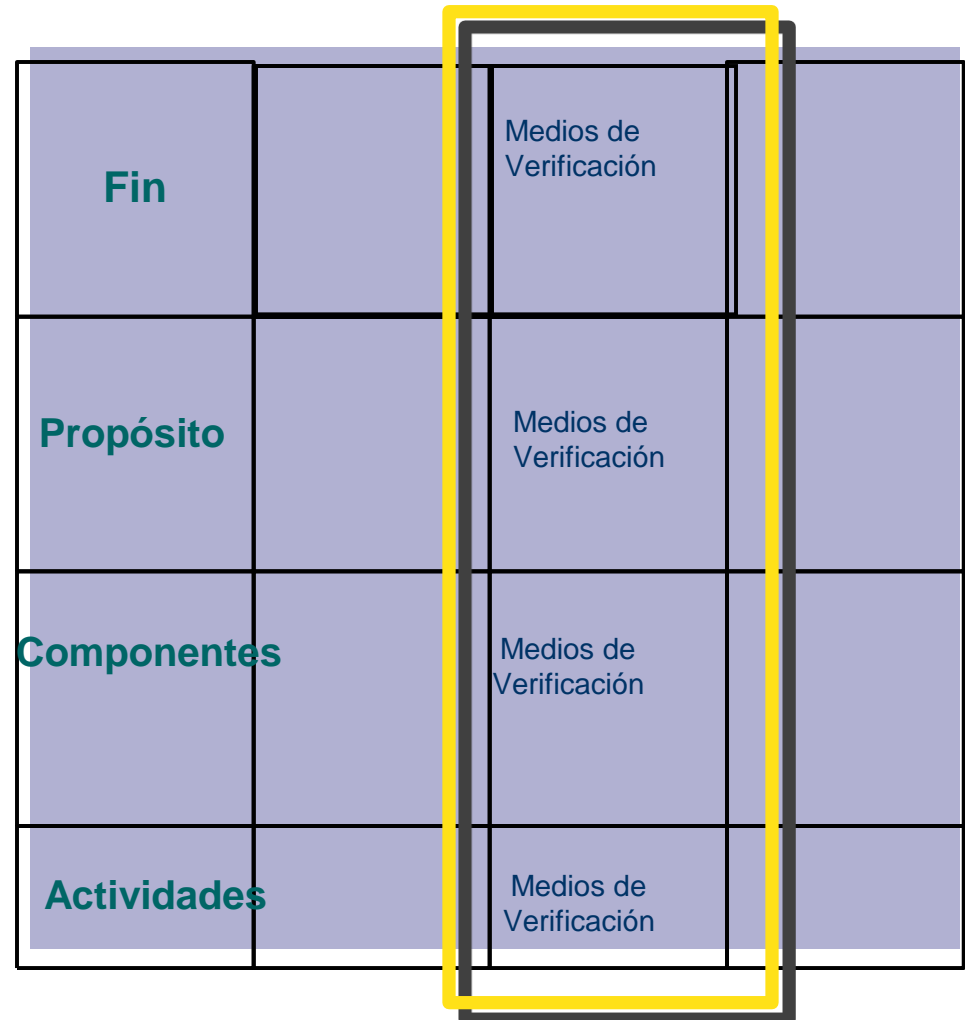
|  |  |  |  |
|---|---|---|---|
| **Fin** |  | Medios de Verificación |  |
| **Propósito** |  | Medios de Verificación |  |
| **Componentes** |  | Medios de Verificación |  |
| **Actividades** |  | Medios de Verificación |  |